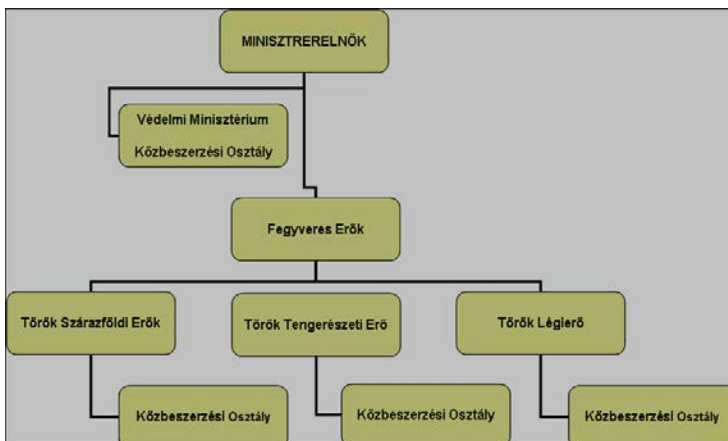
MINISZTERELNÖK

Védelmi Minisztérium
Közbeszerzési Osztály

Fegyveres Erők

Török Szárazföldi Erők

Török Tengerészeti Erő

Török Légierő

Közbeszerzési Osztály

Közbeszerzési Osztály

Közbeszerzési Osztály